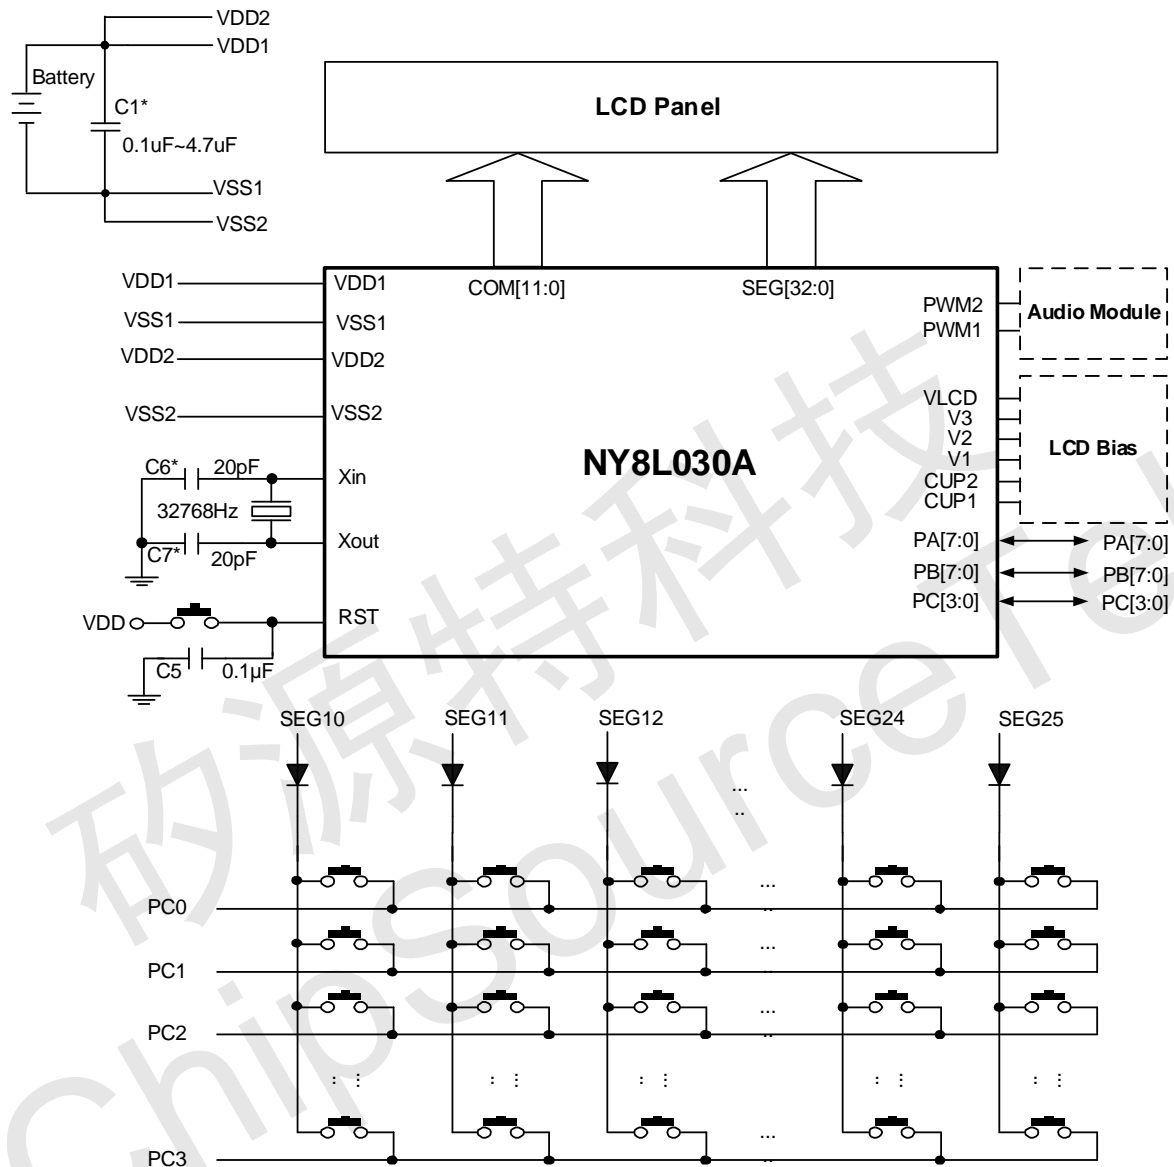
VDD2
VDD1
Battery
C1*
0.1uF~4.7uF
VSS1
VSS2

LCD Panel

VDD1
VSS1
VDD2
VSS2
C6*
20pF
32768Hz
C7*
20pF
VDD
C5
0.1μF

VDD1
VSS1
VDD2
VSS2
Xin
Xout
RST
COM[11:0]
SEG[32:0]
NY8L030A
PWM2
PWM1
VLCD
V3
V2
V1
CUP2
CUP1
PA[7:0]
PB[7:0]
PC[3:0]

Audio Module
LCD Bias
PA[7:0]
PB[7:0]
PC[3:0]

SEG10
SEG11
SEG12
SEG24
SEG25

PC0
PC1
PC2
PC3

矽源特科技 ChipSourceTek